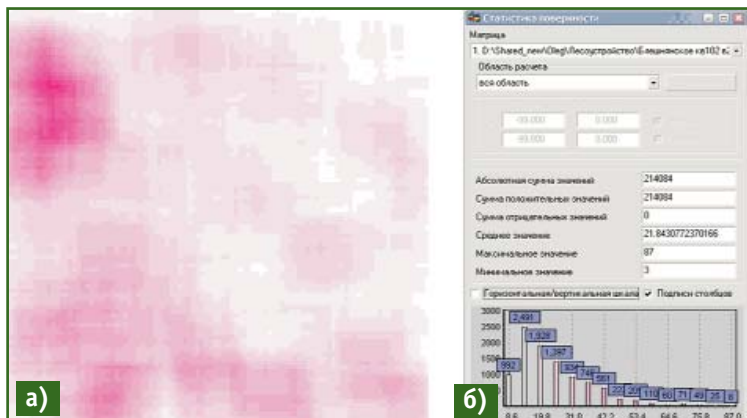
а)

б)

Статистика поверхности

Матрица

1. D:\Shared_new\Oleg\Лесоустройство\Б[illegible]ское кв102 в

Область расчета

вся область

-99.000 0.000
-99.000 0.000

Абсолютная сумма значений 214084
Сумма положительных значений 214084
Сумма отрицательных значений 0
Среднее значение 21.8430772370166
Максимальное значение 87
Минимальное значение 3

Горизонтальная/вертикальная шкала
Подписи столбцов

3000
2500
2000
1500
1000

2,491
1,928
1,367
992
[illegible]
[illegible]
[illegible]
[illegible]
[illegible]
110
60
71
49
35
8

8.6 19.8 31.0 42.2 53.4 64.6 75.8 87.0